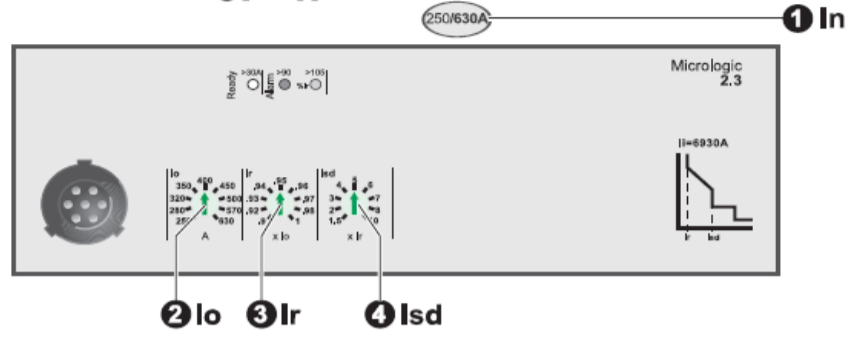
250/630A

1 In

Ready >30A Alarm >90 >105 %Ir

Micrologic 2.3

Io
400
350 450
320 500
280 570
250 630
A

Ir
.94 .95 .96
.93 .97
.92 .98
.9 1
x Io

Isd
4 5 6
3 7
2 8
1.5 10
x Ir

Ii=6930A

Ir Isd

2 Io 3 Ir 4 Isd